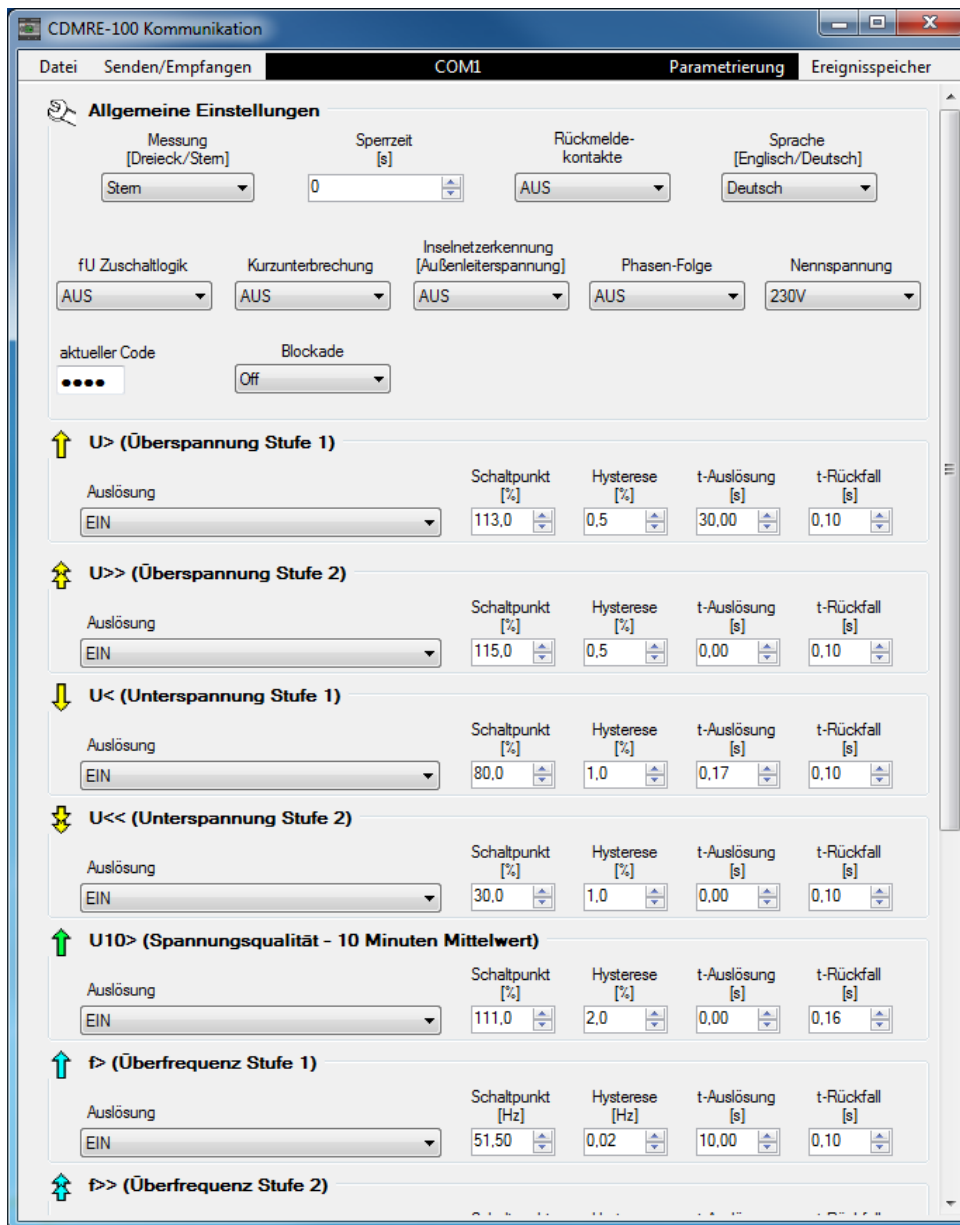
CDMRE-100 Kommunikation

Datei Senden/Empfangen COM1 Parametrierung Ereignisspeicher

Allgemeine Einstellungen

Messung [Dreieck/Stern]
Stern

Sperrzeit [s]
0

Rückmeldekontakte
AUS

Sprache [Englisch/Deutsch]
Deutsch

fU Zuschaltlogik
AUS

Kurzunterbrechung
AUS

Inselnetzerkennung [Außenleiterspannung]
AUS

Phasen-Folge
AUS

Nennspannung
230V

aktueller Code
••••

Blockade
Off

U> (Überspannung Stufe 1)

| Auslösung | Schaltpunkt [%] | Hysterese [%] | t-Auslösung [s] | t-Rückfall [s] |
|---|---|---|---|---|
| EIN | 113,0 | 0,5 | 30,00 | 0,10 |

U>> (Überspannung Stufe 2)

| Auslösung | Schaltpunkt [%] | Hysterese [%] | t-Auslösung [s] | t-Rückfall [s] |
|---|---|---|---|---|
| EIN | 115,0 | 0,5 | 0,00 | 0,10 |

U< (Unterspannung Stufe 1)

| Auslösung | Schaltpunkt [%] | Hysterese [%] | t-Auslösung [s] | t-Rückfall [s] |
|---|---|---|---|---|
| EIN | 80,0 | 1,0 | 0,17 | 0,10 |

U<< (Unterspannung Stufe 2)

| Auslösung | Schaltpunkt [%] | Hysterese [%] | t-Auslösung [s] | t-Rückfall [s] |
|---|---|---|---|---|
| EIN | 30,0 | 1,0 | 0,00 | 0,10 |

U10> (Spannungsqualität - 10 Minuten Mittelwert)

| Auslösung | Schaltpunkt [%] | Hysterese [%] | t-Auslösung [s] | t-Rückfall [s] |
|---|---|---|---|---|
| EIN | 111,0 | 2,0 | 0,00 | 0,16 |

f> (Überfrequenz Stufe 1)

| Auslösung | Schaltpunkt [Hz] | Hysterese [Hz] | t-Auslösung [s] | t-Rückfall [s] |
|---|---|---|---|---|
| EIN | 51,50 | 0,02 | 10,00 | 0,10 |

f>> (Überfrequenz Stufe 2)

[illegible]